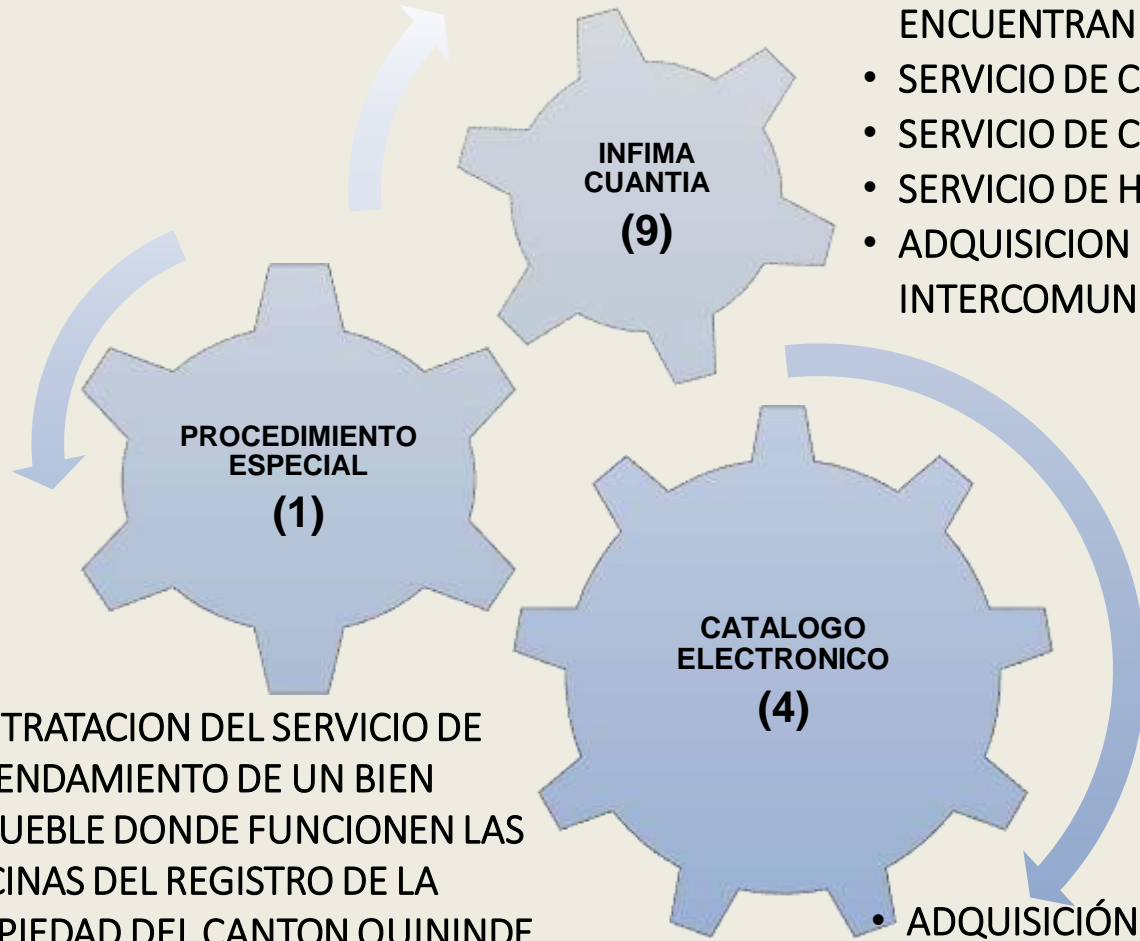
ENCUENTRAN

- SERVICIO DE C
- SERVICIO DE C
- SERVICIO DE H
- ADQUISICION INTERCOMUN

INFIMA CUANTIA
(9)

PROCEDIMIENTO ESPECIAL
(1)

CATALOGO ELECTRONICO
(4)

TRATACION DEL SERVICIO DE ENDAMIENTO DE UN BIEN UEBLE DONDE FUNCIONEN LAS CINAS DEL REGISTRO DE LA PIEDAD DEL CANTON QUININDE

- ADQUISICIÓN